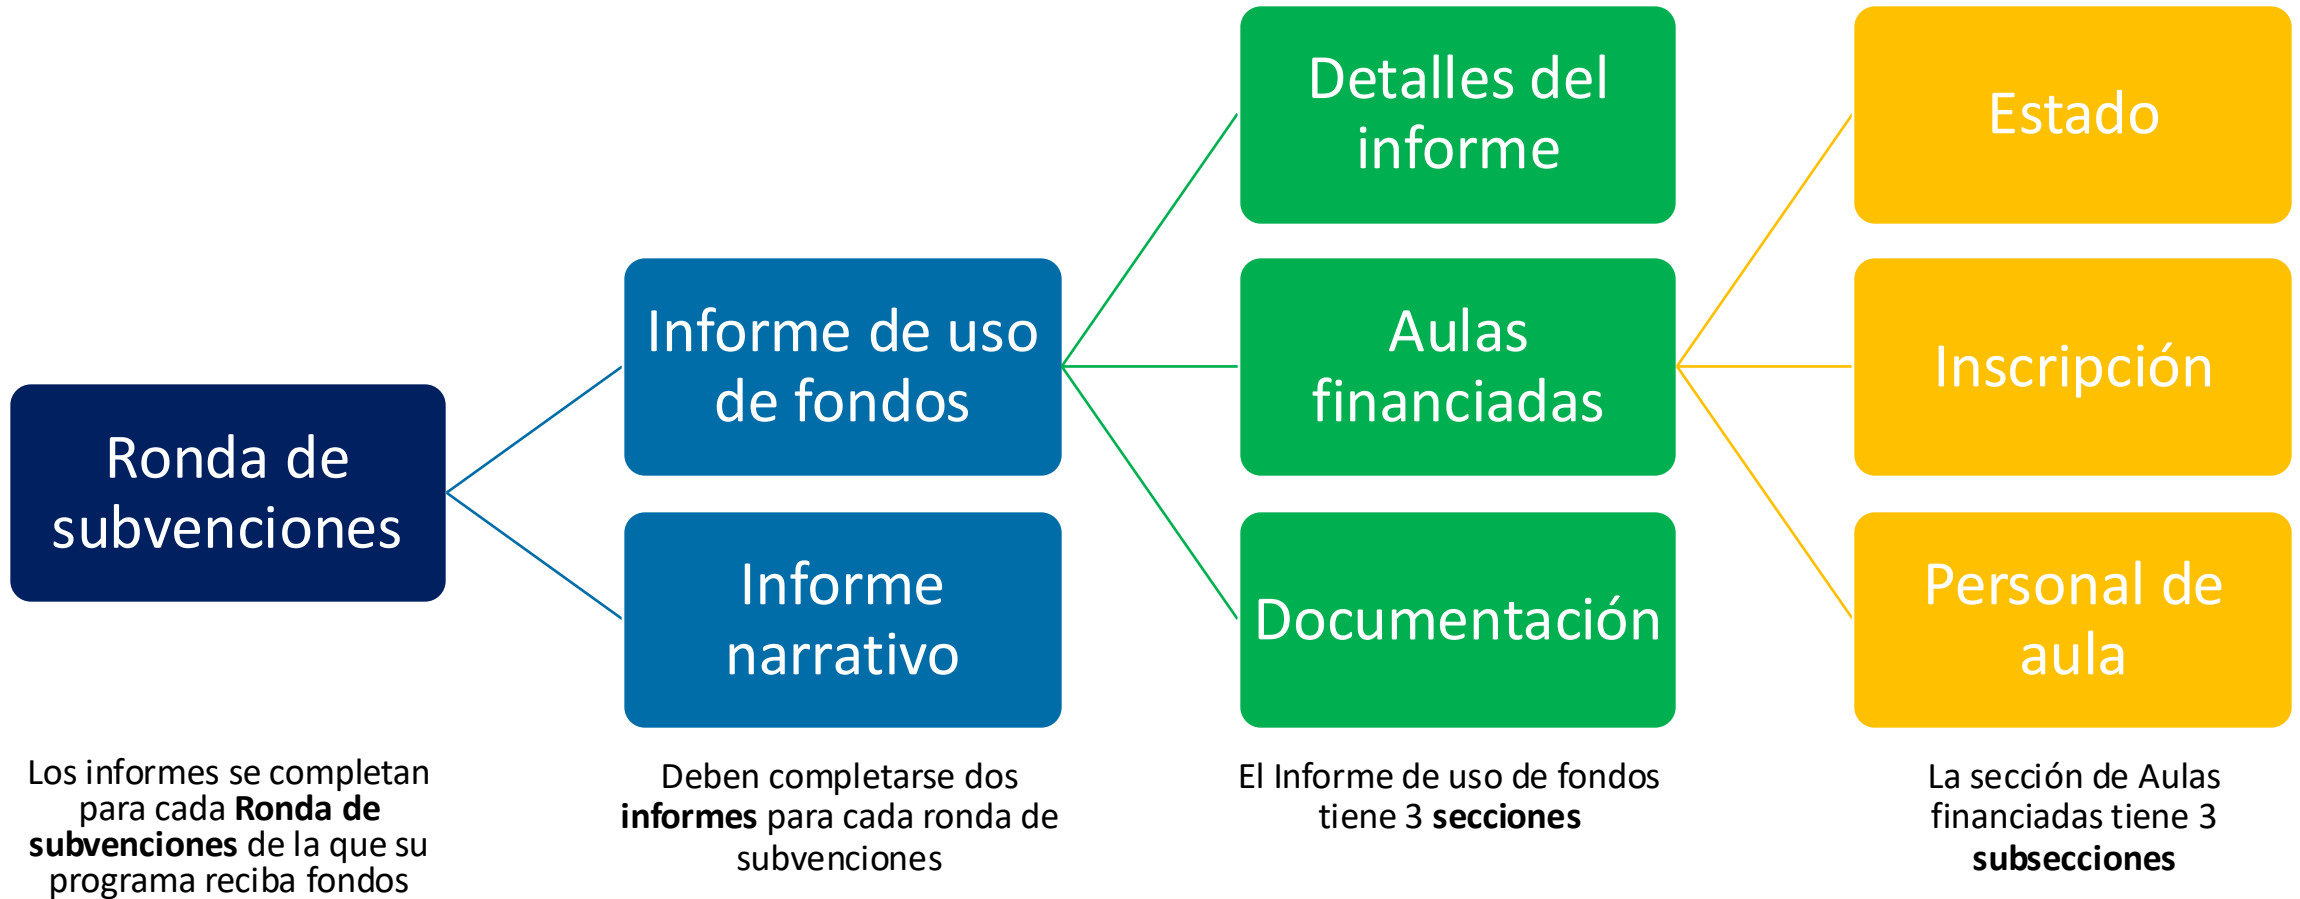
Ronda de subvenciones

Informe de uso de fondos

Informe narrativo

Detalles del informe

Aulas financiadas

Documentación

Estado

Inscripción

Personal de aula

Los informes se completan para cada **Ronda de subvenciones** de la que su programa reciba fondos

Deben completarse dos **informes** para cada ronda de subvenciones

El Informe de uso de fondos tiene 3 **secciones**

La sección de Aulas financiadas tiene 3 **subsecciones**